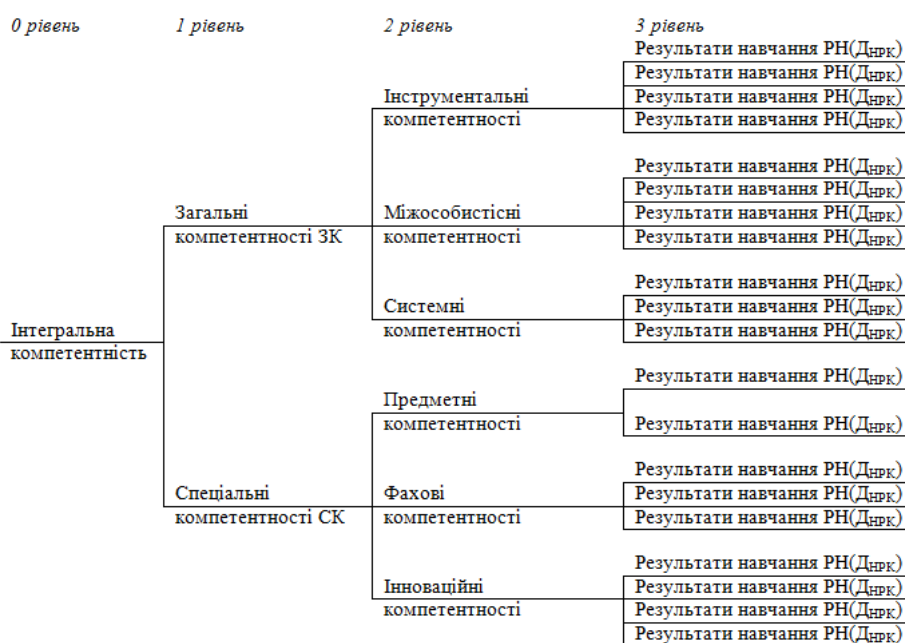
0 рівень

1 рівень

2 рівень

3 рівень

Інтегральна компетентність

Загальні компетентності ЗК

Інструментальні компетентності

Результати навчання РН($Д_{НРК}$)
Результати навчання РН($Д_{НРК}$)
Результати навчання РН($Д_{НРК}$)
Результати навчання РН($Д_{НРК}$)

Міжособистісні компетентності

Результати навчання РН($Д_{НРК}$)
Результати навчання РН($Д_{НРК}$)
Результати навчання РН($Д_{НРК}$)
Результати навчання РН($Д_{НРК}$)

Системні компетентності

Результати навчання РН($Д_{НРК}$)
Результати навчання РН($Д_{НРК}$)
Результати навчання РН($Д_{НРК}$)

Спеціальні компетентності СК

Предметні компетентності

Результати навчання РН($Д_{НРК}$)
Результати навчання РН($Д_{НРК}$)

Фахові компетентності

Результати навчання РН($Д_{НРК}$)
Результати навчання РН($Д_{НРК}$)
Результати навчання РН($Д_{НРК}$)

Інноваційні компетентності

Результати навчання РН($Д_{НРК}$)
Результати навчання РН($Д_{НРК}$)
Результати навчання РН($Д_{НРК}$)
Результати навчання РН($Д_{НРК}$)